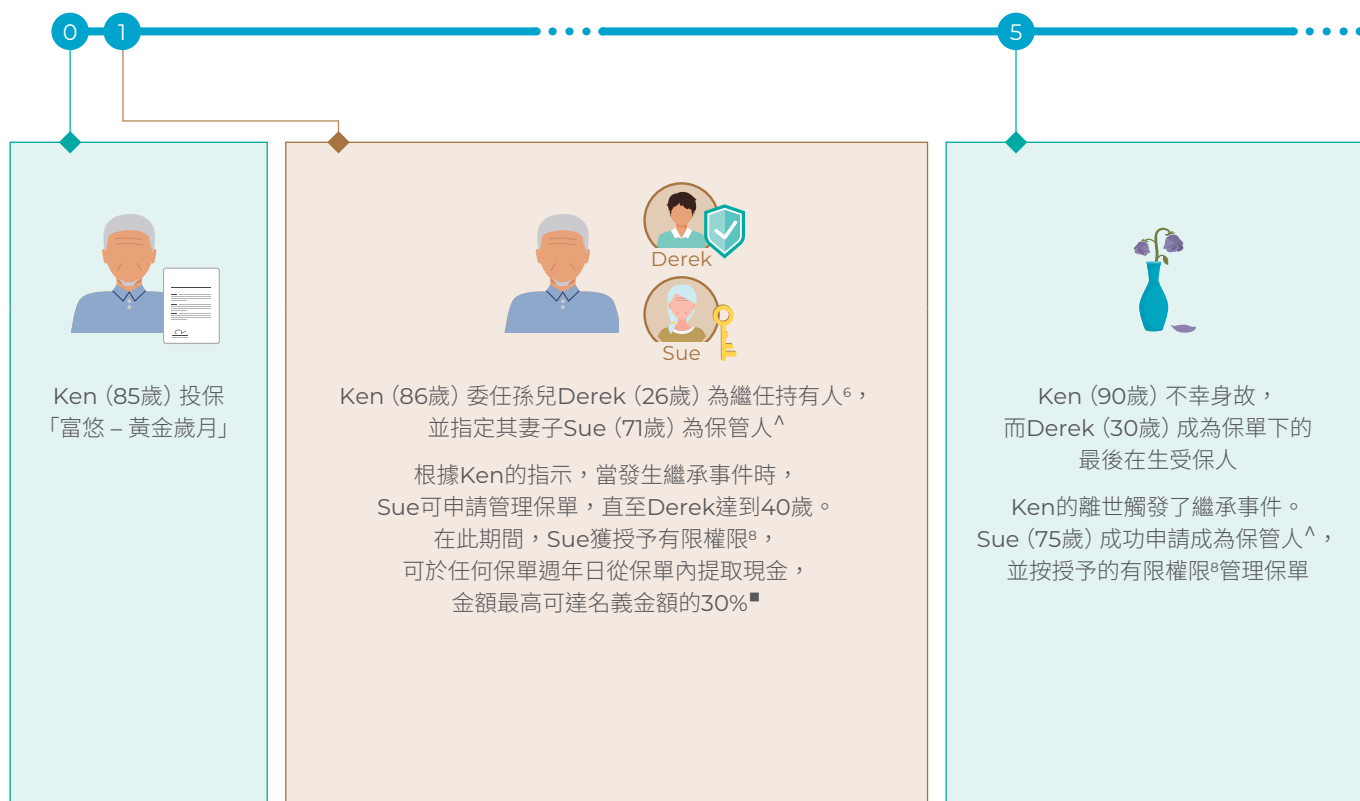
0 1 5

Ken（85歲）投保「富悠 – 黃金歲月」

Derek

Sue

Ken（86歲）委任孫兒Derek（26歲）為繼任持有人$^6$，並指定其妻子Sue（71歲）為保管人^

根據Ken的指示，當發生繼承事件時，Sue可申請管理保單，直至Derek達到40歲。在此期間，Sue獲授予有限權限$^8$，可於任何保單週年日從保單內提取現金，金額最高可達名義金額的30%■

Ken（90歲）不幸身故，而Derek（30歲）成為保單下的最後在生受保人

Ken的離世觸發了繼承事件。Sue（75歲）成功申請成為保管人^，並按授予的有限權限$^8$管理保單